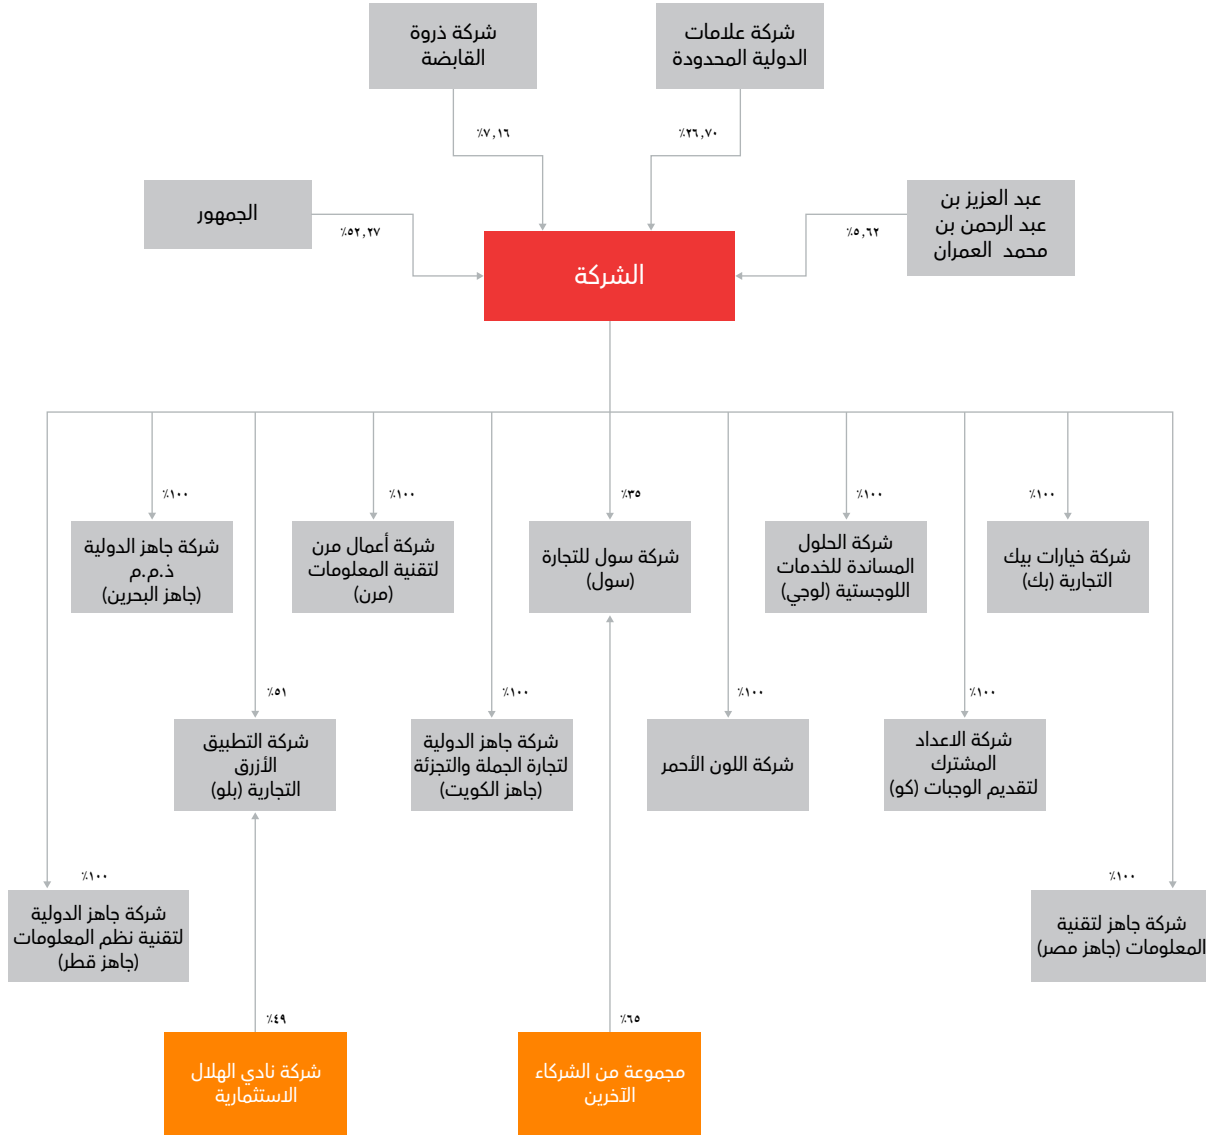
شركة ذروة القابضة

شركة علامات الدولية المحدودة

٪٧,١٦

٪٢٦,٧٠

الجمهور

٪٥٢,٢٧

عبد العزيز بن عبد الرحمن بن محمد العمران

٪٥,٦٢

الشركة

٪١٠٠

٪١٠٠

٪٣٥

٪١٠٠

٪١٠٠

شركة جاهز الدولية ذ.م.م (جاهز البحرين)

شركة أعمال مرن لتقنية المعلومات (مرن)

شركة سول للتجارة (سول)

شركة الحلول المساندة للخدمات اللوجستية (لوجي)

شركة خيارات بيك التجارية (بك)

٪٥١

٪١٠٠

٪١٠٠

٪١٠٠

شركة التطبيق الأزرق التجارية (بلو)

شركة جاهز الدولية لتجارة الجملة والتجزئة (جاهز الكويت)

شركة اللون الأحمر

شركة الاعداد المشترك لتقديم الوجبات (كو)

٪١٠٠

٪١٠٠

شركة جاهز الدولية لتقنية نظم المعلومات (جاهز قطر)

شركة جاهز لتقنية المعلومات (جاهز مصر)

٪٤٩

٪٦٥

شركة نادي الهلال الاستثمارية

مجموعة من الشركاء الآخرين